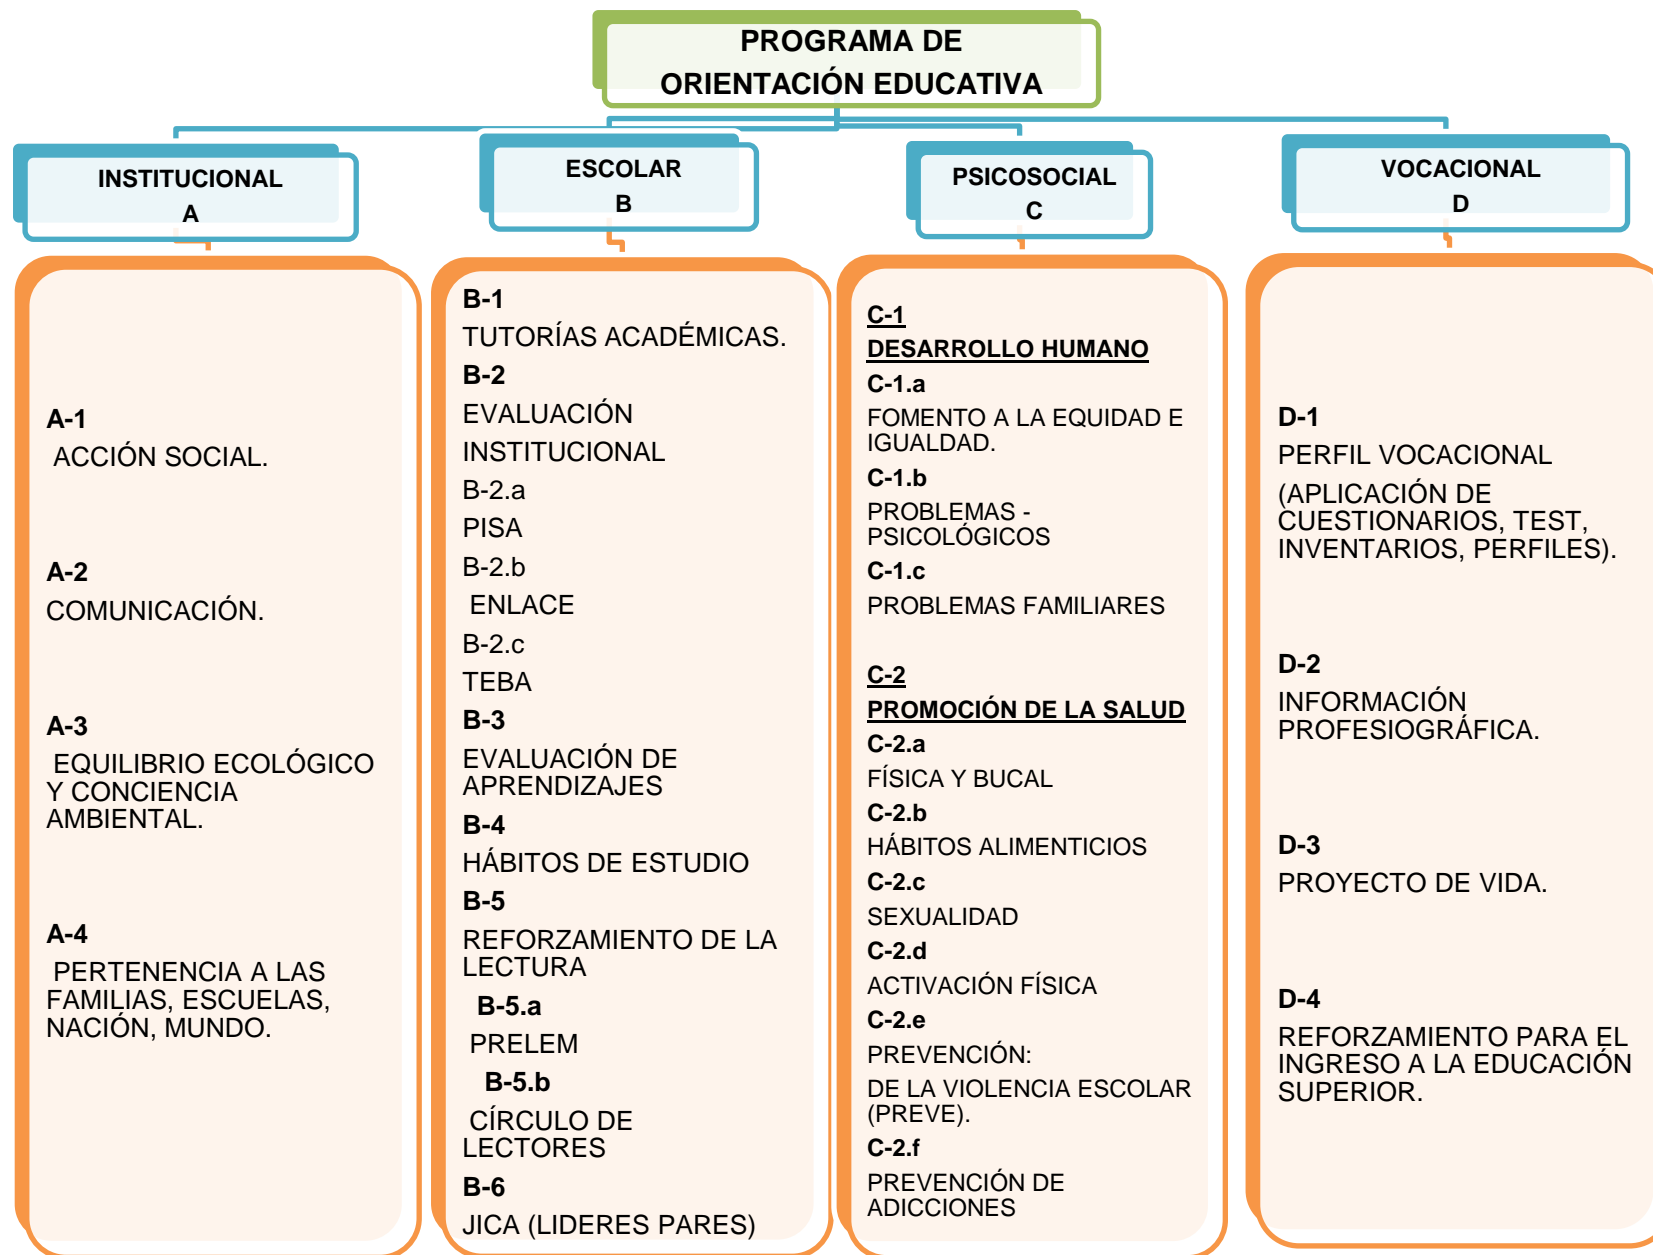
PROGRAMA DE ORIENTACIÓN EDUCATIVA

INSTITUCIONAL
A

ESCOLAR
B

PSICOSOCIAL
C

VOCACIONAL
D

A-1
ACCIÓN SOCIAL.

A-2
COMUNICACIÓN.

A-3
EQUILIBRIO ECOLÓGICO Y CONCIENCIA AMBIENTAL.

A-4
PERTENENCIA A LAS FAMILIAS, ESCUELAS, NACIÓN, MUNDO.

B-1
TUTORÍAS ACADÉMICAS.
B-2
EVALUACIÓN INSTITUCIONAL
B-2.a
PISA
B-2.b
ENLACE
B-2.c
TEBA
B-3
EVALUACIÓN DE APRENDIZAJES
B-4
HÁBITOS DE ESTUDIO
B-5
REFORZAMIENTO DE LA LECTURA
B-5.a
PRELEM
B-5.b
CÍRCULO DE LECTORES
B-6
JICA (LIDERES PARES)

C-1
DESARROLLO HUMANO
C-1.a
FOMENTO A LA EQUIDAD E IGUALDAD.
C-1.b
PROBLEMAS - PSICOLÓGICOS
C-1.c
PROBLEMAS FAMILIARES

C-2
PROMOCIÓN DE LA SALUD
C-2.a
FÍSICA Y BUCAL
C-2.b
HÁBITOS ALIMENTICIOS
C-2.c
SEXUALIDAD
C-2.d
ACTIVACIÓN FÍSICA
C-2.e
PREVENCIÓN:
DE LA VIOLENCIA ESCOLAR (PREVE).
C-2.f
PREVENCIÓN DE ADICCIONES

D-1
PERFIL VOCACIONAL
(APLICACIÓN DE CUESTIONARIOS, TEST, INVENTARIOS, PERFILES).

D-2
INFORMACIÓN PROFESIOGRÁFICA.

D-3
PROYECTO DE VIDA.

D-4
REFORZAMIENTO PARA EL INGRESO A LA EDUCACIÓN SUPERIOR.